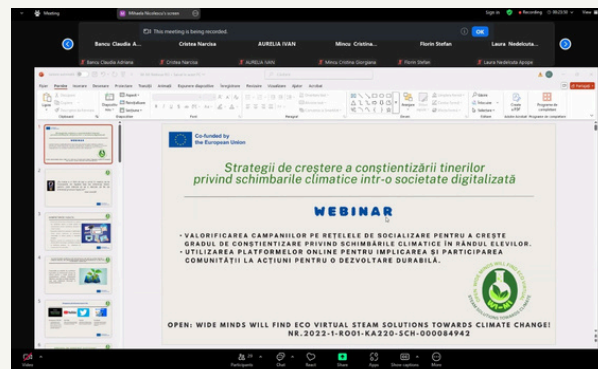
Meeting

Mihaela Nicolescu's screen

This meeting is being recorded.

OK

Recording

Bancu Claudia A...

Cristea Narcisa

AURELIA IVAN

Mincu Cristina...

Florin Stefan

Laura Nedelcuta...

Bancu Claudia Adriana

Cristea Narcisa

AURELIA IVAN

Mincu Cristina Giorgiana

Florin Stefan

Laura Nedelcuta Apope

Co-funded by the European Union

Strategii de creștere a conștientizării tinerilor privind schimbările climatice într-o societate digitalizată

WEBINAR

• VALORIFICAREA CAMPANIILOR PE REȚELELE DE SOCIALIZARE PENTRU A CREȘTE GRADUL DE CONȘTIENTIZARE PRIVIND SCHIMBĂRILE CLIMATICE ÎN RÂNDUL ELEVILOR.
• UTILIZAREA PLATFORMELOR ONLINE PENTRU IMPLICAREA ȘI PARTICIPAREA COMUNITĂȚII LA ACȚIUNI PENTRU O DEZVOLTARE DURABILĂ.

OPEN: WIDE MINDS WILL FIND ECO VIRTUAL STEAM SOLUTIONS TOWARDS CLIMATE CHANGE!
NR.2022-1-RO01-KA220-SCH-000084942

Video

Participants

Chat

React

Share

Apps

Show captions

More